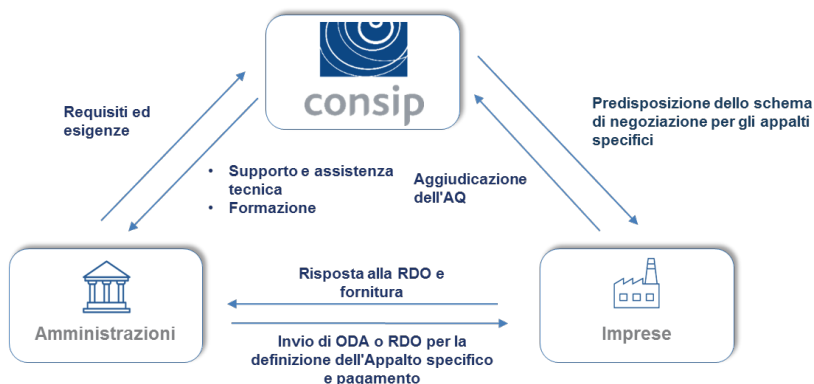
consip

Requisiti ed esigenze

Supporto e assistenza tecnica
Formazione

Aggiudicazione dell'AQ

Predisposizione dello schema di negoziazione per gli appalti specifici

Amministrazioni

Risposta alla RDO e fornitura

Invio di ODA o RDO per la definizione dell'Appalto specifico e pagamento

Imprese